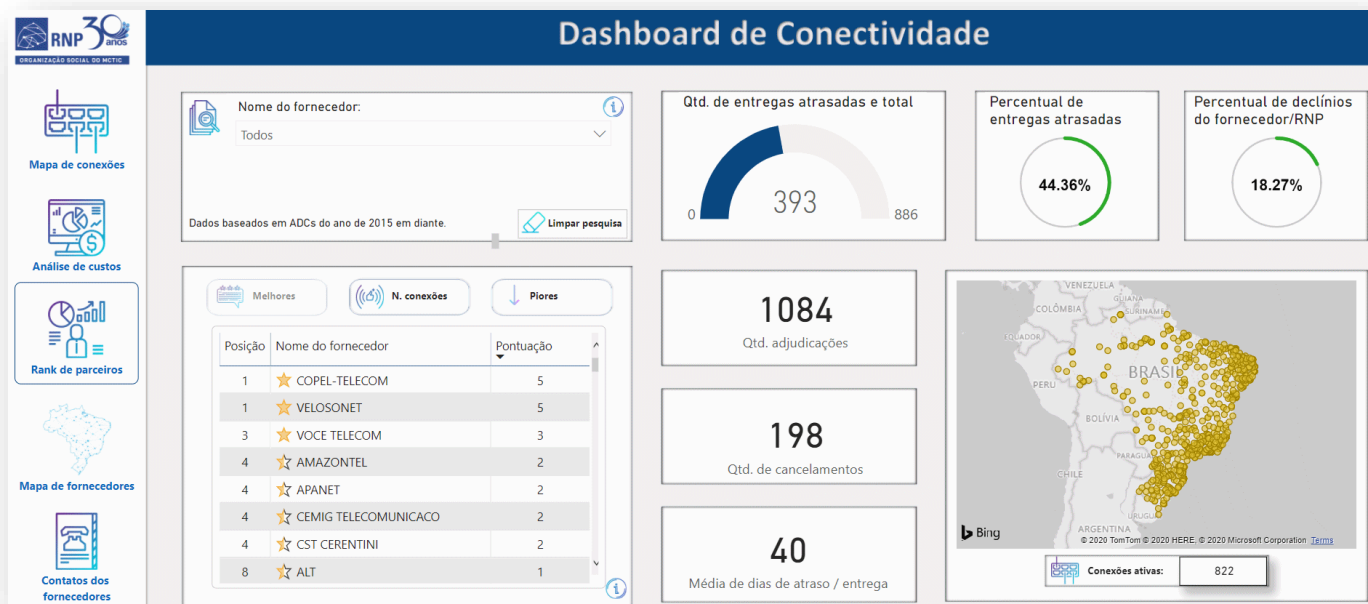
RNP 30 anos
ORGANIZAÇÃO SOCIAL DO MCTIC

Dashboard de Conectividade

Mapa de conexões

Análise de custos

Rank de parceiros

Mapa de fornecedores

Contatos dos fornecedores

Nome do fornecedor:
Todos

Dados baseados em ADCs do ano de 2015 em diante.
Limpar pesquisa

Qtd. de entregas atrasadas e total
0
393
886

Percentual de entregas atrasadas
44.36%

Percentual de declínios do fornecedor/RNP
18.27%

Melhores
N. conexões
Piores

| Posição | Nome do fornecedor | Pontuação |
|---|---|---|
| 1 | COPEL-TELECOM | 5 |
| 1 | VELOSONET | 5 |
| 3 | VOCE TELECOM | 3 |
| 4 | AMAZONTEL | 2 |
| 4 | APANET | 2 |
| 4 | CEMIG TELECOMUNICACO | 2 |
| 4 | CST CERENTINI | 2 |
| 8 | ALT | 1 |

1084
Qtd. adjudicações

198
Qtd. de cancelamentos

40
Média de dias de atraso / entrega

VENEZUELA
COLÔMBIA
GUIANA
SURINAME
EQUADOR
PERU
BRASIL
BOLÍVIA
PARAGUAI
CHILE
URUGUAI
ARGENTINA
Bing
© 2020 TomTom © 2020 HERE, © 2020 Microsoft Corporation Terms

Conexões ativas:
822